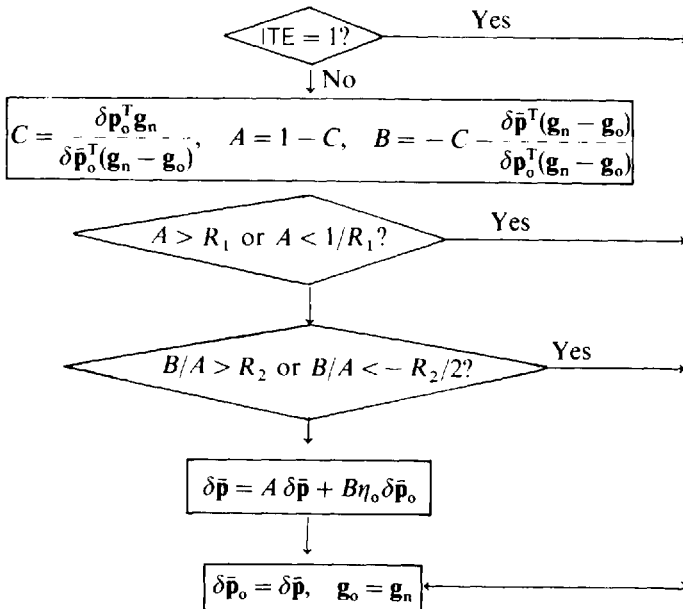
ITE = 1?

Yes

No

$C = \frac{\delta \mathbf{p}_o^T \mathbf{g}_n}{\delta \bar{\mathbf{p}}_o^T(\mathbf{g}_n - \mathbf{g}_o)}, \quad A = 1 - C, \quad B = -C - \frac{\delta \bar{\mathbf{p}}^T(\mathbf{g}_n - \mathbf{g}_o)}{\delta \bar{\mathbf{p}}_o^T(\mathbf{g}_n - \mathbf{g}_o)}$

$A > R_1$ or $A < 1/R_1$?

Yes

$B/A > R_2$ or $B/A < -R_2/2$?

Yes

$\delta \bar{\mathbf{p}} = A\,\delta \bar{\mathbf{p}} + B\eta_o \delta \bar{\mathbf{p}}_o$

$\delta \bar{\mathbf{p}}_o = \delta \bar{\mathbf{p}}, \quad \mathbf{g}_o = \mathbf{g}_n$